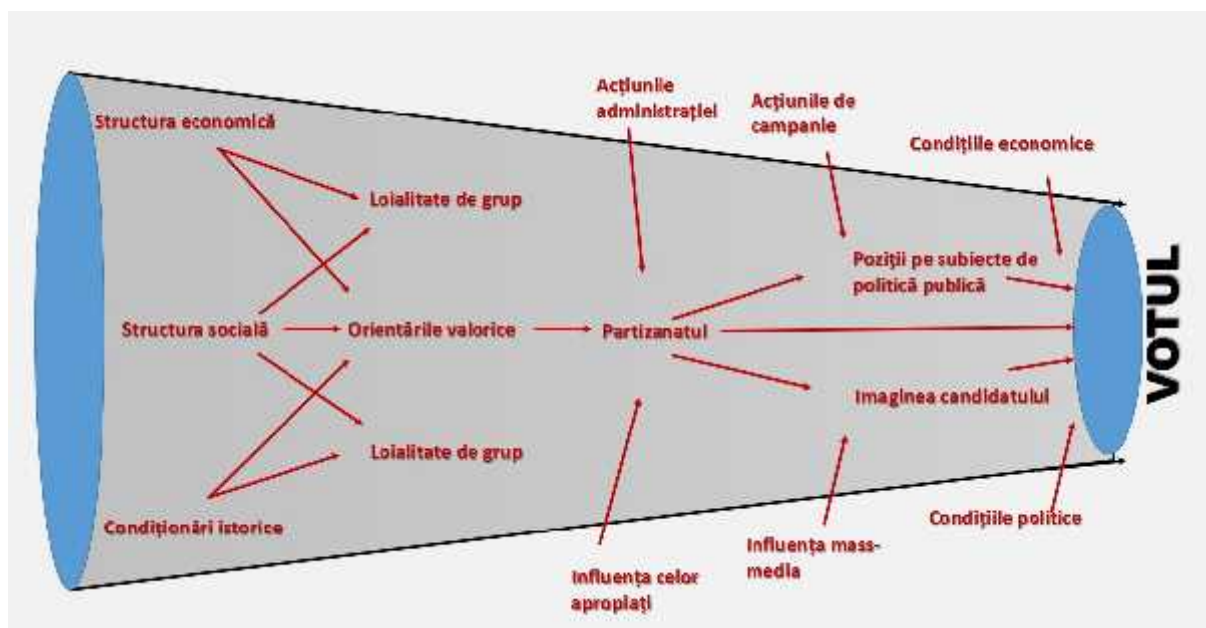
Structura economică

Loialitate de grup

Structura socială

Orientările valorice

Loialitate de grup

Condiționări istorice

Acțiunile administrației

Partizanatul

Influența celor apropiați

Acțiunile de campanie

Poziții pe subiecte de politică publică

Imaginea candidatului

Influența mass-media

Condițiile economice

Condițiile politice

VOTUL